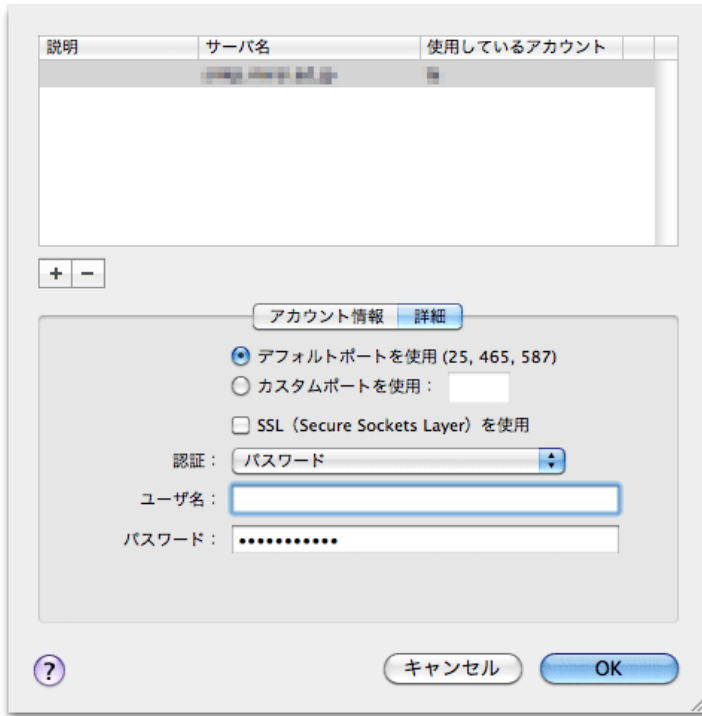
| 説明 | サーバ名 | 使用しているアカウント |
|---|---|---|
| | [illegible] | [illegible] |

+ −

アカウント情報 詳細

デフォルトポートを使用 (25, 465, 587)
カスタムポートを使用：

SSL（Secure Sockets Layer）を使用

認証： パスワード

ユーザ名：

パスワード： ••••••••••••

?

キャンセル OK